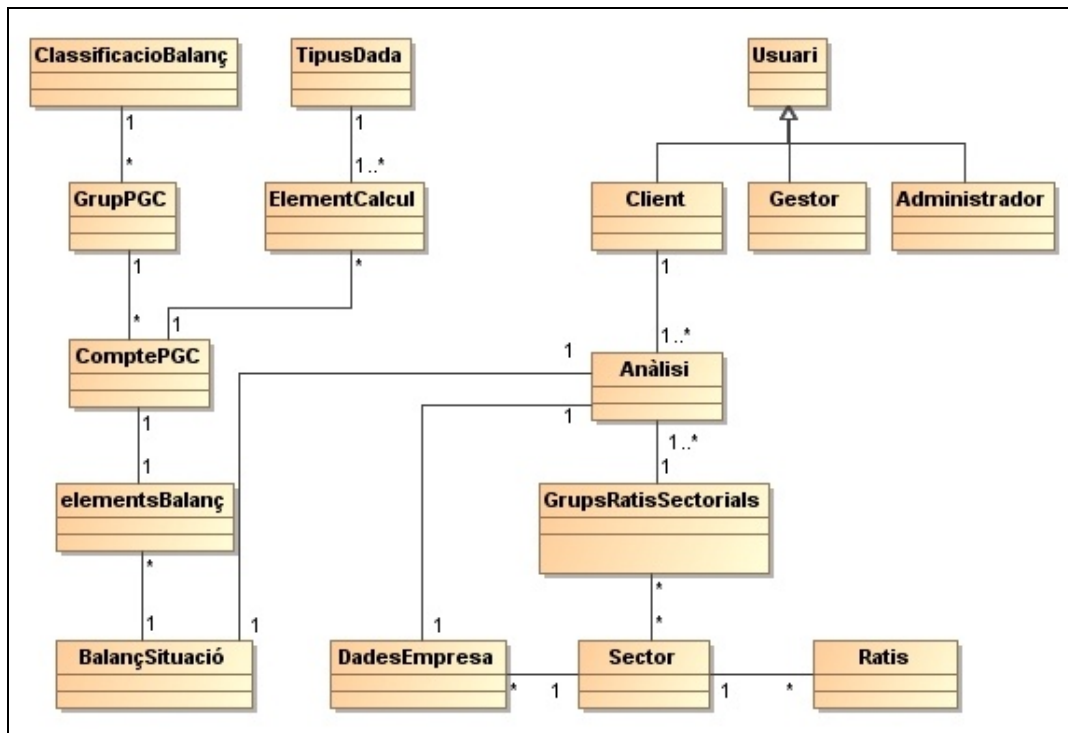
ClassificacioBalanç
1
*
GrupPGC
1
*
ComptePGC
1
1
elementsBalanç
*
1
BalançSituació

TipusDada
1
1..*
ElementCalcul
*
1

Usuari
Client
Gestor
Administrador
1
1..*
Anàlisi
1
1
1
1..*
1
GrupsRatisSectorials
*
*
DadesEmpresa
*
1
Sector
1
*
Ratis